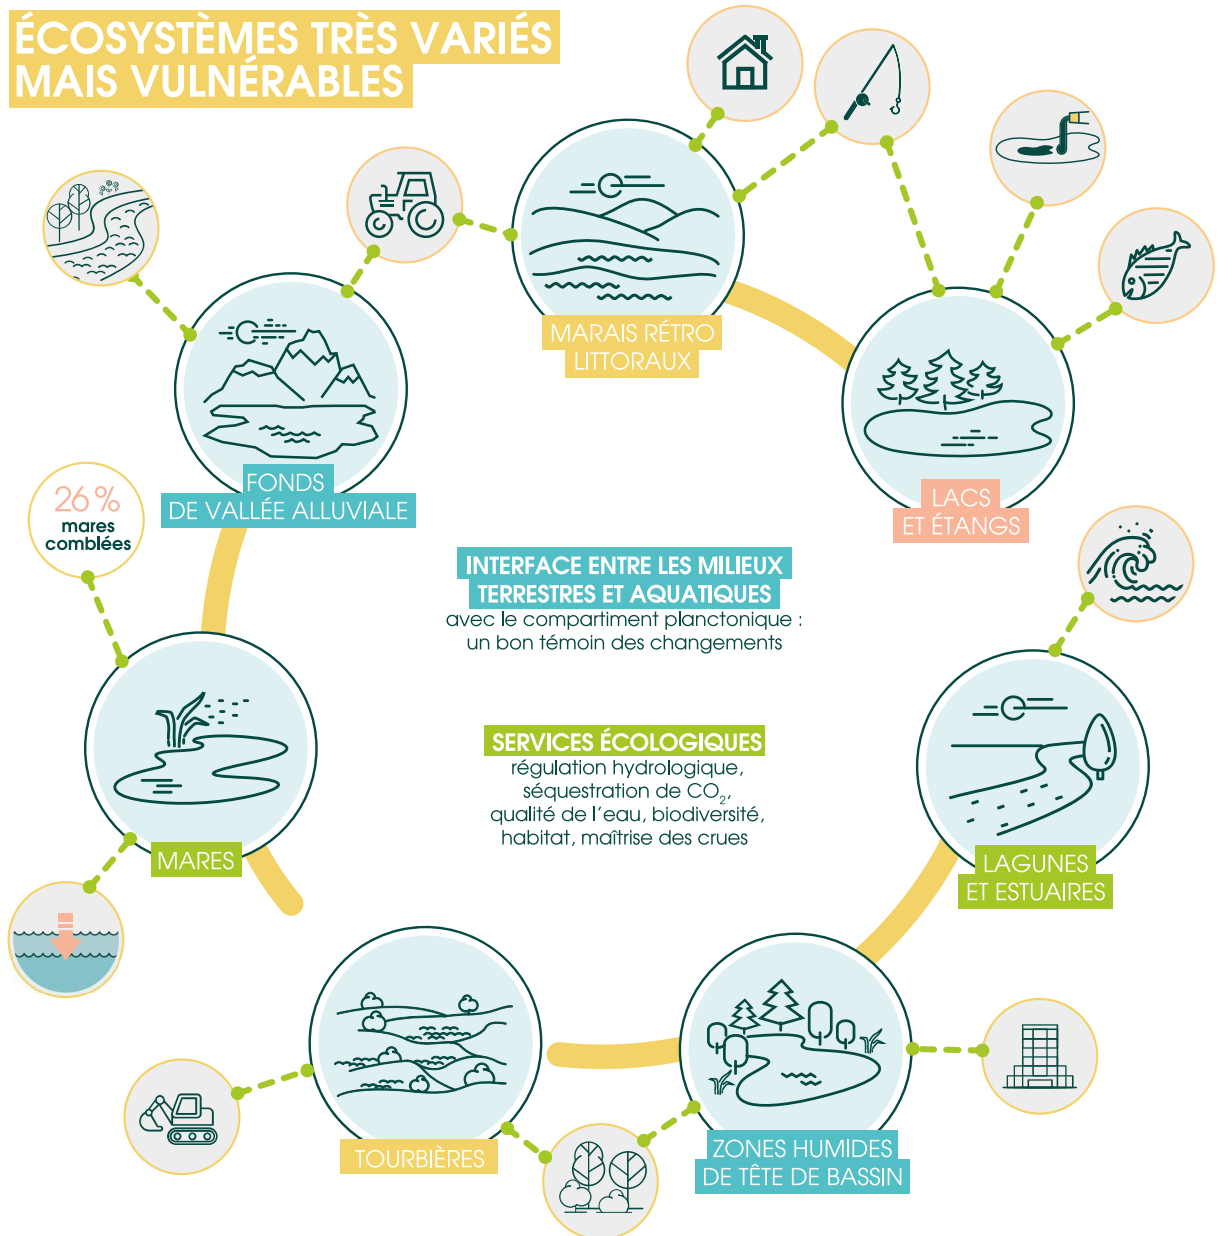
ÉCOSYSTÈMES TRÈS VARIÉS MAIS VULNÉRABLES

MARAIS RÉTRO LITTORAUX

FONDS DE VALLÉE ALLUVIALE

LACS ET ÉTANGS

26 % mares comblées

INTERFACE ENTRE LES MILIEUX TERRESTRES ET AQUATIQUES
avec le compartiment planctonique : un bon témoin des changements

SERVICES ÉCOLOGIQUES
régulation hydrologique, séquestration de $CO_2$, qualité de l'eau, biodiversité, habitat, maîtrise des crues

MARES

LAGUNES ET ESTUAIRES

TOURBIÈRES

ZONES HUMIDES DE TÊTE DE BASSIN